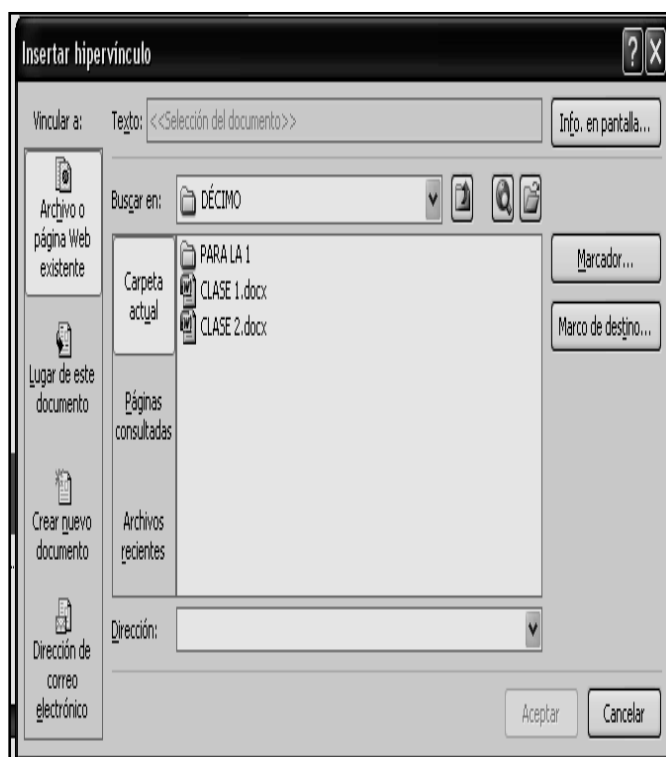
Insertar hipervínculo

?
X

Vincular a:

Texto: <<Selección del documento>>

Info. en pantalla...

Archivo o página Web existente

Buscar en: DÉCIMO

Carpeta actual

PARA LA 1
CLASE 1.docx
CLASE 2.docx

Marcador...

Marco de destino...

Lugar de este documento

Páginas consultadas

Crear nuevo documento

Archivos recientes

Dirección de correo electrónico

Dirección:

Aceptar

Cancelar